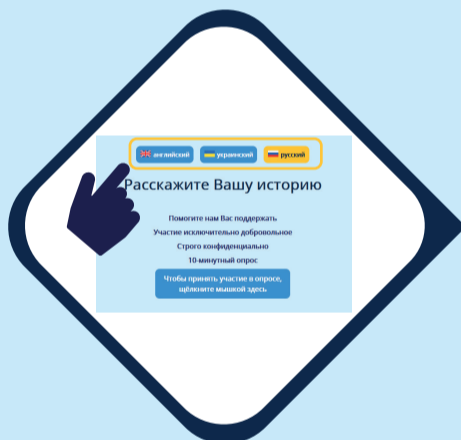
английский украинский русский

Расскажите Вашу историю

Помогите нам Вас поддержать
Участие исключительно добровольное
Строго конфиденциально
10-минутный опрос

Чтобы принять участие в опросе, щёлкните мышкой здесь